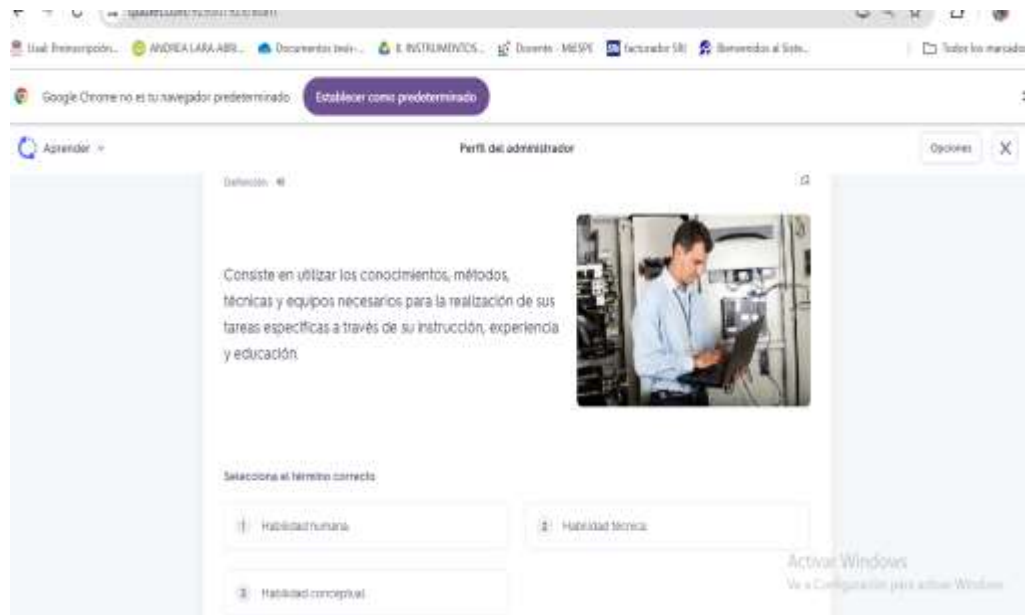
quizlet.com/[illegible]

Uisek Preinscripción... ANDREA LARA ABR... Documentos tesis... INSTRUMENTOS... Docente - MESPE facturador SRI Bienvenidos al Siste... Todos los marcadores

Google Chrome no es tu navegador predeterminado Establecer como predeterminado

Aprender

Perfil del administrador

Opciones X

Definición

Consiste en utilizar los conocimientos, métodos, técnicas y equipos necesarios para la realización de sus tareas específicas a través de su instrucción, experiencia y educación.

Selecciona el término correcto

1 Habilidad humana

2 Habilidad técnica

3 Habilidad conceptual

Activar Windows
Ve a Configuración para activar Windows.